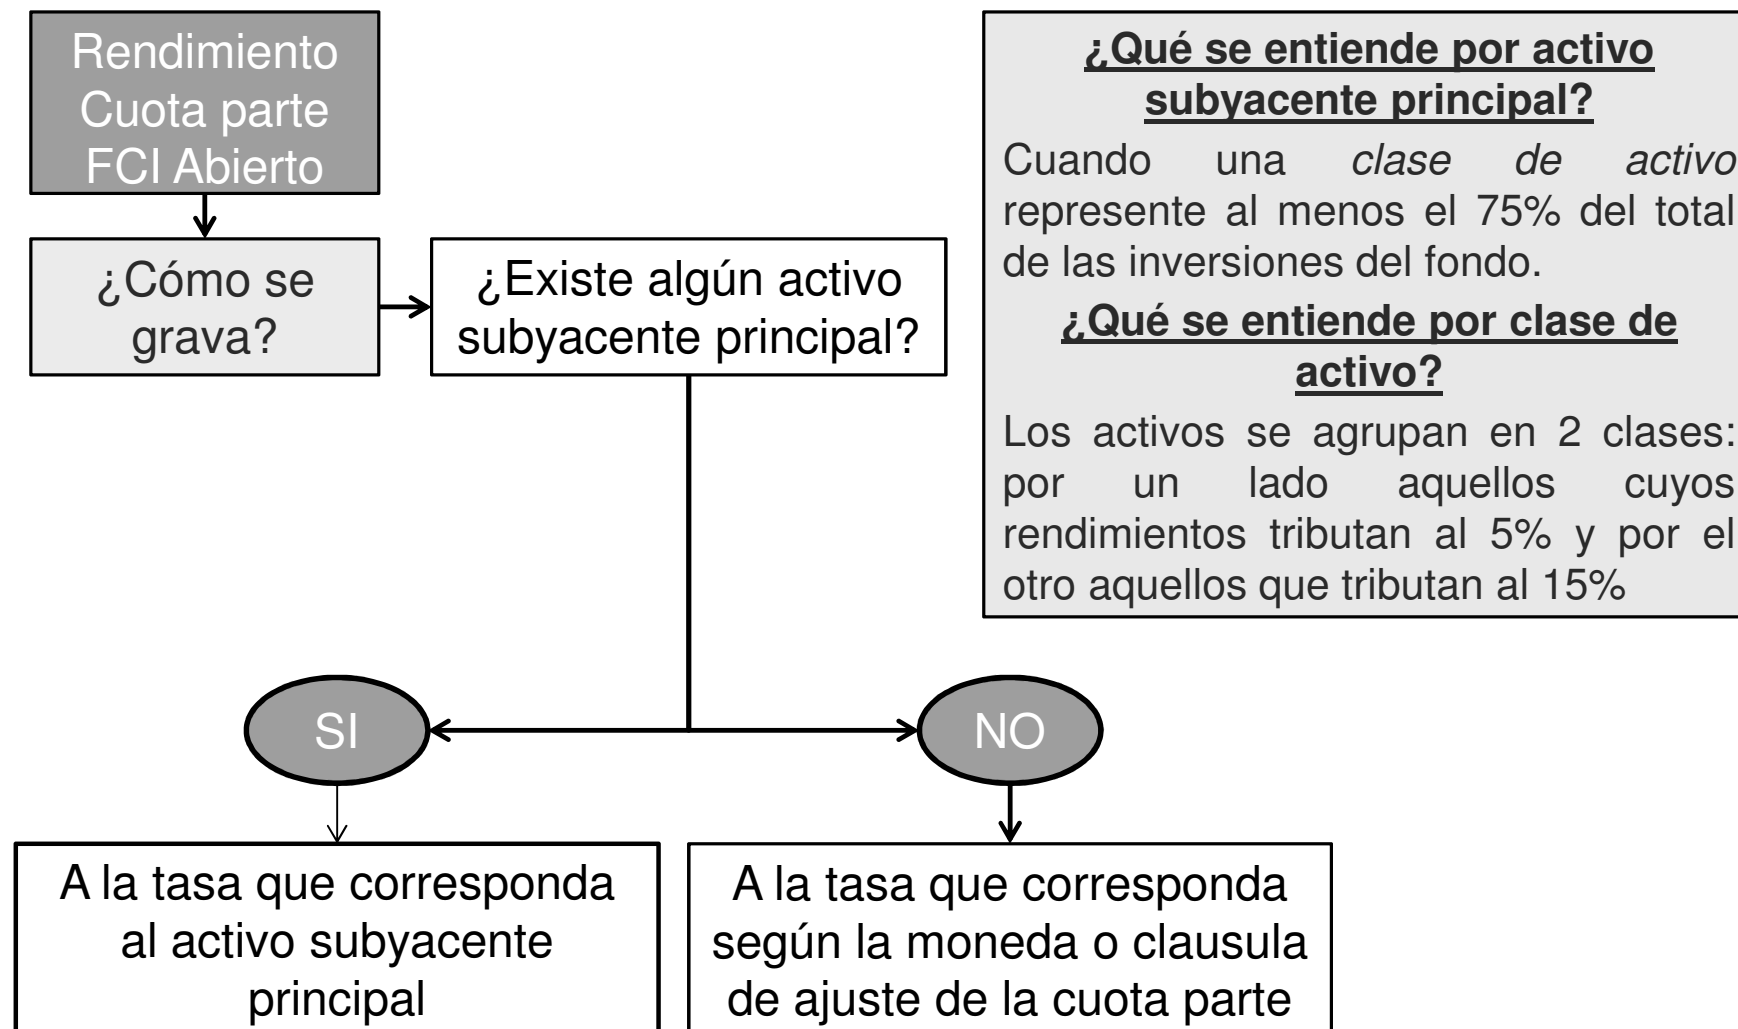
Rendimiento Cuota parte FCI Abierto

¿Cómo se grava?

¿Existe algún activo subyacente principal?

**¿Qué se entiende por activo subyacente principal?**

Cuando una *clase de activo* represente al menos el 75% del total de las inversiones del fondo.

**¿Qué se entiende por clase de activo?**

Los activos se agrupan en 2 clases: por un lado aquellos cuyos rendimientos tributan al 5% y por el otro aquellos que tributan al 15%

SI

NO

A la tasa que corresponda al activo subyacente principal

A la tasa que corresponda según la moneda o clausula de ajuste de la cuota parte